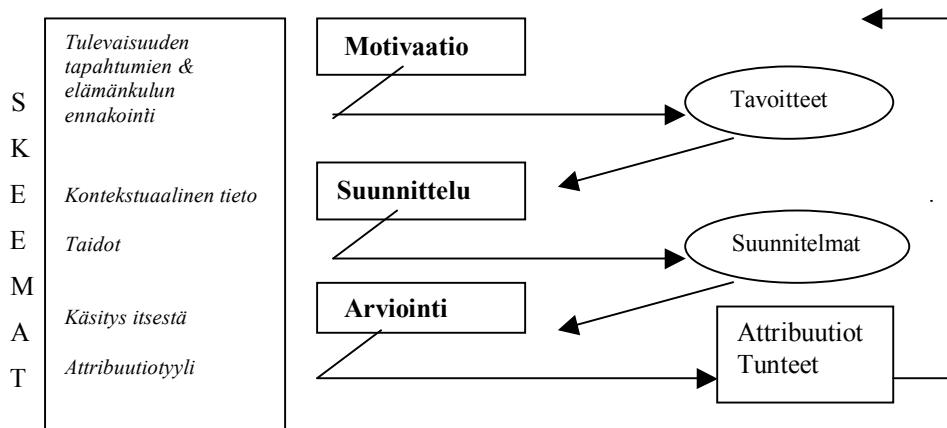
S
K
E
E
M
A
T

Tulevaisuuden tapahtumien & elämänkulun ennakointi

Kontekstuaalinen tieto

Taidot

Käsitys itsestä

Attribuutiotyyli

Motivaatio

Tavoitteet

Suunnittelu

Suunnitelmat

Arviointi

Attribuutiot
Tunteet